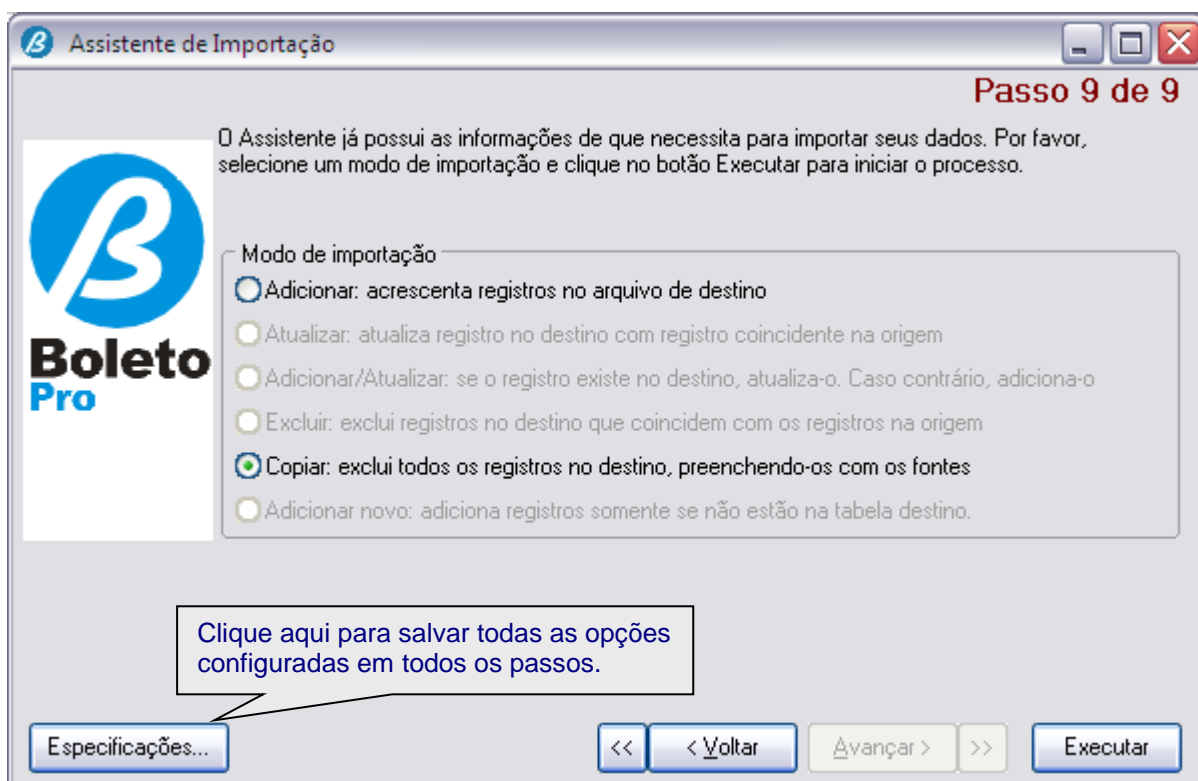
Assistente de Importação

Passo 9 de 9

O Assistente já possui as informações de que necessita para importar seus dados. Por favor, selecione um modo de importação e clique no botão Executar para iniciar o processo.

Boleto Pro

Modo de importação

Adicionar: acrescenta registros no arquivo de destino

Atualizar: atualiza registro no destino com registro coincidente na origem

Adicionar/Atualizar: se o registro existe no destino, atualiza-o. Caso contrário, adiciona-o

Excluir: exclui registros no destino que coincidem com os registros na origem

Copiar: exclui todos os registros no destino, preenchendo-os com os fontes

Adicionar novo: adiciona registros somente se não estão na tabela destino.

Clique aqui para salvar todas as opções configuradas em todos os passos.

Especificações...

<<

< Voltar

Avançar >

>>

Executar